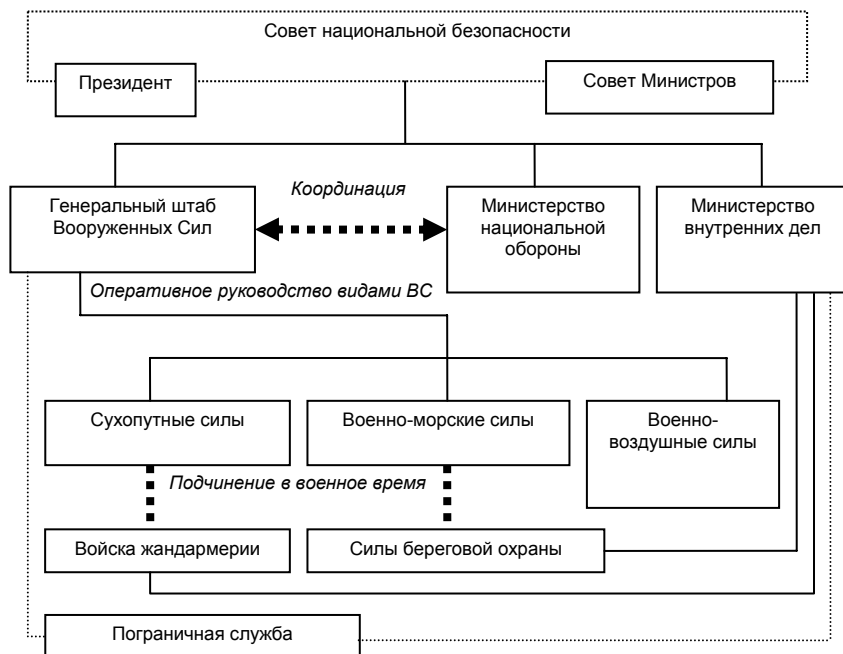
Совет национальной безопасности

Президент

Совет Министров

Координация

Генеральный штаб Вооруженных Сил

Министерство национальной обороны

Министерство внутренних дел

Оперативное руководство видами ВС

Сухопутные силы

Военно-морские силы

Военно-воздушные силы

Подчинение в военное время

Войска жандармерии

Силы береговой охраны

Пограничная служба